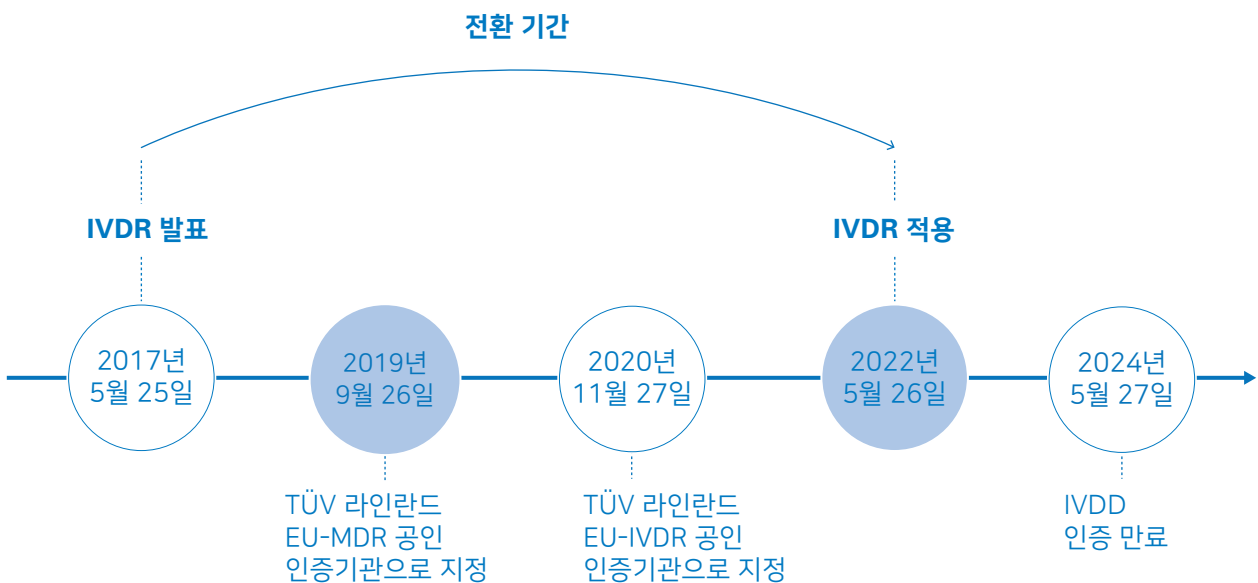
전환 기간

IVDR 발표

IVDR 적용

2017년
5월 25일

2019년
9월 26일

2020년
11월 27일

2022년
5월 26일

2024년
5월 27일

TÜV 라인란드
EU-MDR 공인
인증기관으로 지정

TÜV 라인란드
EU-IVDR 공인
인증기관으로 지정

IVDD
인증 만료